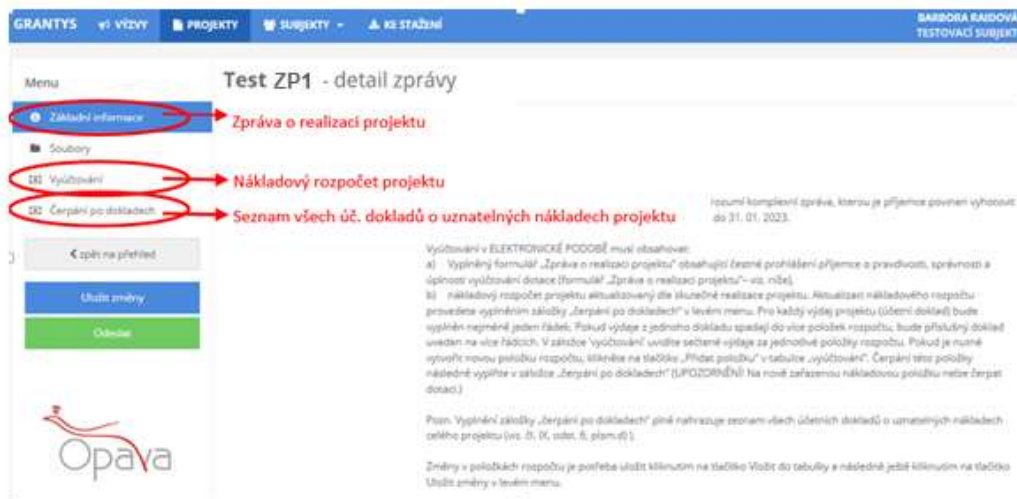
GRANTYS VÝZVY PROJEKTY SUBJEKTY KE STAŽENÍ BARBORA RAIDOVÁ TESTOVACÍ SUBJEKT

Menu

Test ZP1 - detail zprávy

Základní informace

Zpráva o realizaci projektu

Soubory

Vyúčtování

Nákladový rozpočet projektu

Čerpání po dokladech

Seznam všech úč. dokladů o uznatelných nákladech projektu

rozumí komplexní zpráva, kterou je příjemce povinen vyhotovit do 31. 01. 2023.

zpět na přehled

Uložit změny

Odeslat

Vyúčtování v ELEKTRONICKÉ PODOBĚ musí obsahovat:
a) Vyplněný formulář „Zpráva o realizaci projektu" obsahující čestné prohlášení příjemce o pravdivosti, správnosti a úplnosti vyúčtování dotace (formulář „Zpráva o realizaci projektu" – viz. níže),
b) nákladový rozpočet projektu aktualizovaný dle skutečné realizace projektu. Aktualizaci nákladového rozpočtu provedete vyplněním záložky „Čerpání po dokladech" v levém menu. Pro každý výdaj projektu (účetní doklad) bude vyplněn nejméně jeden řádek. Pokud výdaje z jednoho dokladu spadají do více položek rozpočtu, bude příslušný doklad uveden na více řádcích. V záložce "vyúčtování" uvidíte sečtené výdaje za jednotlivé položky rozpočtu. Pokud je nutné vytvořit novou položku rozpočtu, klikněte na tlačítko „Přidat položku" v tabulce „vyúčtování". Čerpání této položky následně vyplňte v záložce „čerpání po dokladech" (UPOZORNĚNÍ: Na nově zařazenou nákladovou položku nelze čerpat dotaci.)

Pozn. Vyplnění záložky „čerpání po dokladech" plně nahrazuje seznam všech účetních dokladů o uznatelných nákladech celého projektu (viz. čl. IX. odst. 6, písm.d).)

Změny v položkách rozpočtu je potřeba uložit kliknutím na tlačítko Uložit do tabulky a následně ještě kliknutím na tlačítko Uložit změny v levém menu.

Opava